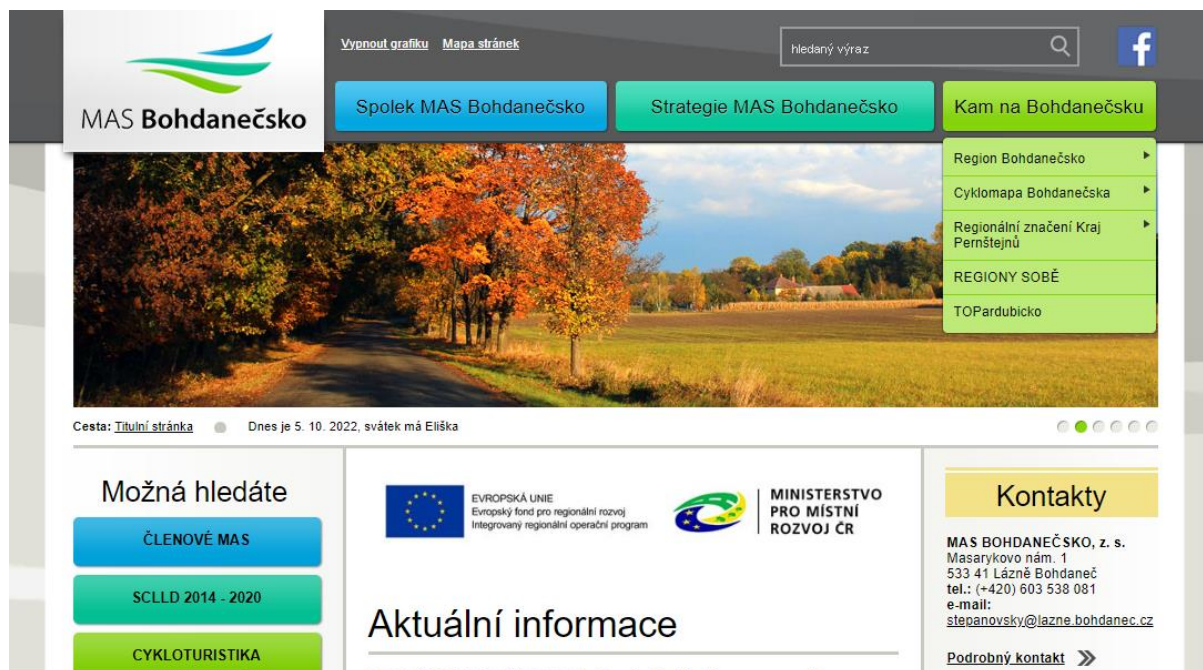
MAS Bohdanečsko

Vypnout grafiku Mapa stránek

hledaný výraz

Spolek MAS Bohdanečsko Strategie MAS Bohdanečsko Kam na Bohdanečsku

Region Bohdanečsko
Cyklomapa Bohdanečska
Regionální značení Kraj Pernštejnů
REGIONY SOBĚ
TOPardubicko

Cesta: Titulní stránka Dnes je 5. 10. 2022, svátek má Eliška

Možná hledáte

ČLENOVÉ MAS

SCLLD 2014 - 2020

CYKLOTURISTIKA

EVROPSKÁ UNIE
Evropský fond pro regionální rozvoj
Integrovaný regionální operační program

MINISTERSTVO PRO MÍSTNÍ ROZVOJ ČR

Aktuální informace

Kontakty

MAS BOHDANEČSKO, z. s.
Masarykovo nám. 1
533 41 Lázně Bohdaneč
tel.: (+420) 603 538 081
e-mail:
stepanovsky@lazne.bohdanec.cz

Podrobný kontakt